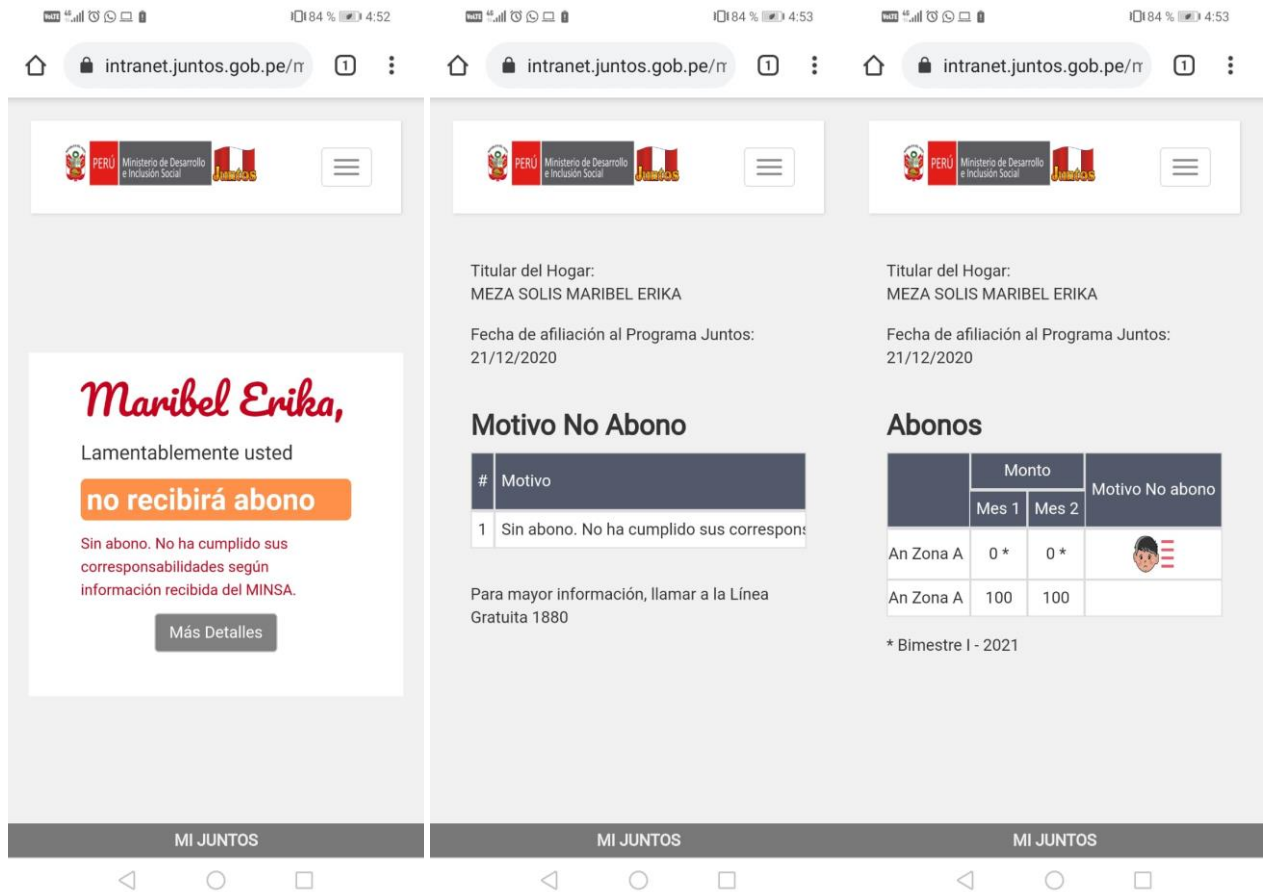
84 % 4:52

intranet.juntos.gob.pe/m

1

PERÚ Ministerio de Desarrollo e Inclusión Social Juntos

Maribel Erika,

Lamentablemente usted

no recibirá abono

Sin abono. No ha cumplido sus corresponsabilidades según información recibida del MINSA.

Más Detalles

MI JUNTOS

84 % 4:53

intranet.juntos.gob.pe/m

1

PERÚ Ministerio de Desarrollo e Inclusión Social Juntos

Titular del Hogar:
MEZA SOLIS MARIBEL ERIKA

Fecha de afiliación al Programa Juntos:
21/12/2020

Motivo No Abono

| # | Motivo |
|---|---|
| 1 | Sin abono. No ha cumplido sus correspons |

Para mayor información, llamar a la Línea Gratuita 1880

MI JUNTOS

84 % 4:53

intranet.juntos.gob.pe/m

1

PERÚ Ministerio de Desarrollo e Inclusión Social Juntos

Titular del Hogar:
MEZA SOLIS MARIBEL ERIKA

Fecha de afiliación al Programa Juntos:
21/12/2020

Abonos

| | Monto | | Motivo No abono |
|---|---|---|---|
| | Mes 1 | Mes 2 | |
| An Zona A | 0 * | 0 * | |
| An Zona A | 100 | 100 | |

* Bimestre I - 2021

MI JUNTOS